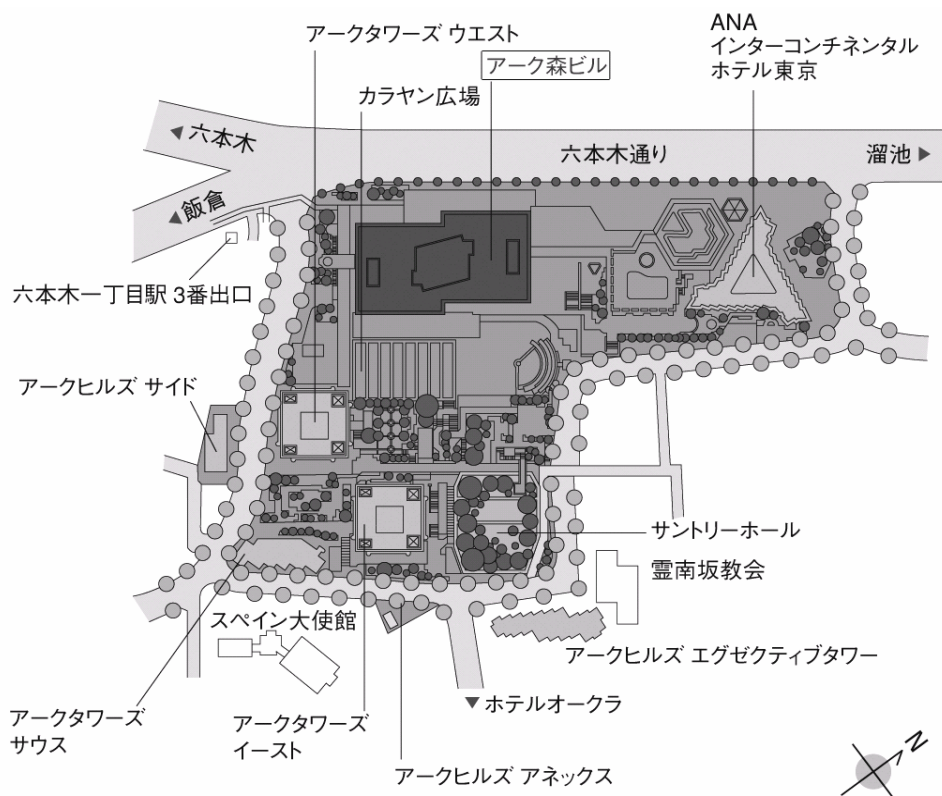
アークタワーズ ウエスト

アーク森ビル

ANA
インターコンチネンタル
ホテル東京

カラヤン広場

◀六本木

六本木通り

溜池▶

◀飯倉

六本木一丁目駅 3番出口

アークヒルズ サイド

サントリーホール

霊南坂教会

スペイン大使館

アークヒルズ エグゼクティブタワー

▼ホテルオークラ

アークタワーズ
サウス

アークタワーズ
イースト

アークヒルズ アネックス

N